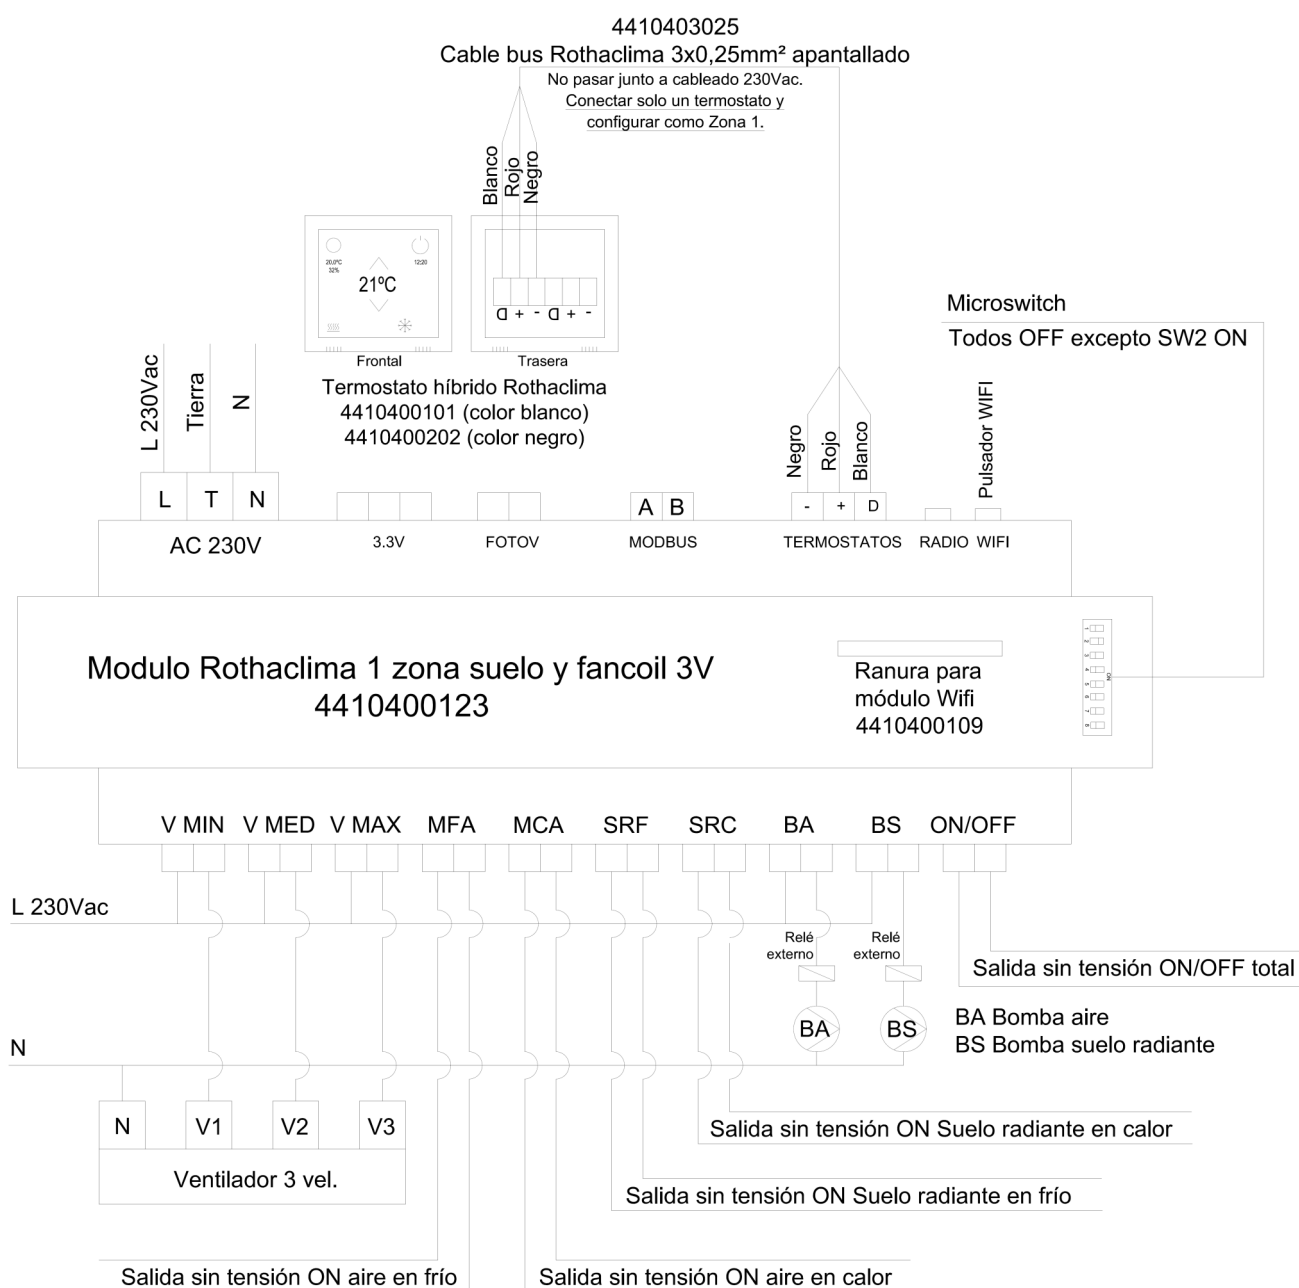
4410403025
Cable bus Rothaclima 3x0,25mm² apantallado
No pasar junto a cableado 230Vac.
Conectar solo un termostato y configurar como Zona 1.

Blanco
Rojo
Negro

20,0ºC
32%
12:20
21ºC

D + - D + -

Frontal
Trasera

Termostato híbrido Rothaclima
4410400101 (color blanco)
4410400202 (color negro)

Microswitch
Todos OFF excepto SW2 ON

L 230Vac
Tierra
N

Negro
Rojo
Blanco
Pulsador WIFI

L T N
AC 230V
3.3V
FOTOV
A B
MODBUS
- + D
TERMOSTATOS
RADIO
WIFI

Modulo Rothaclima 1 zona suelo y fancoil 3V
4410400123

Ranura para módulo Wifi
4410400109

V MIN V MED V MAX MFA MCA SRF SRC BA BS ON/OFF

L 230Vac

Relé externo
Relé externo

Salida sin tensión ON/OFF total

BA
BS
BA Bomba aire
BS Bomba suelo radiante

N

N V1 V2 V3
Ventilador 3 vel.

Salida sin tensión ON Suelo radiante en calor
Salida sin tensión ON Suelo radiante en frío
Salida sin tensión ON aire en frío
Salida sin tensión ON aire en calor